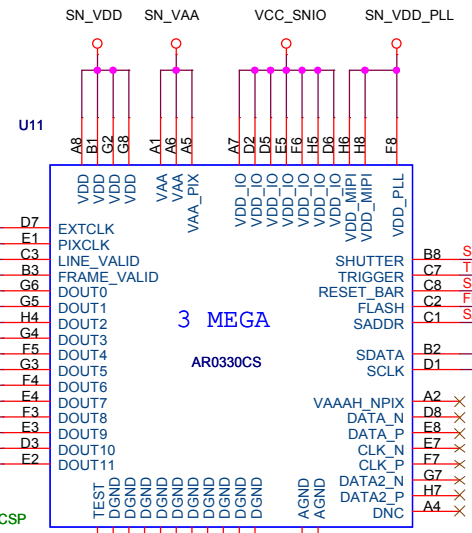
SN_VDD SN_VAA VCC_SNIO SN_VDD_PLL

U11

A8 B1 G2 G8 A1 A6 A5 A7 D2 D5 E5 F6 H5 D6 H6 H8 F8

VDD VDD VDD VDD VAA VAA VAA_PIX VDD_IO VDD_IO VDD_IO VDD_IO VDD_IO VDD_IO VDD_MIPI VDD_MIPI VDD_PLL

D7 EXTCLK
E1 PIXCLK
C3 LINE_VALID
B3 FRAME_VALID
G6 DOUT0
G5 DOUT1
H4 DOUT2
G4 DOUT3
F5 DOUT4
G3 DOUT5
F4 DOUT6
E4 DOUT7
F3 DOUT8
E3 DOUT9
D3 DOUT10
E2 DOUT11

SHUTTER B8 S
TRIGGER C7 T
RESET_BAR C8 S
FLASH C2 F
SADDR C1 S

3 MEGA

AR0330CS

SDATA B2
SCLK D1

VAAAH_NPIX A2
DATA_N D8
DATA_P E8
CLK_N E7
CLK_P F7
DATA2_N G7
DATA2_P H7
DNC A4

TEST DGND DGND DGND DGND DGND DGND DGND DGND DGND AGND AGND

CSP